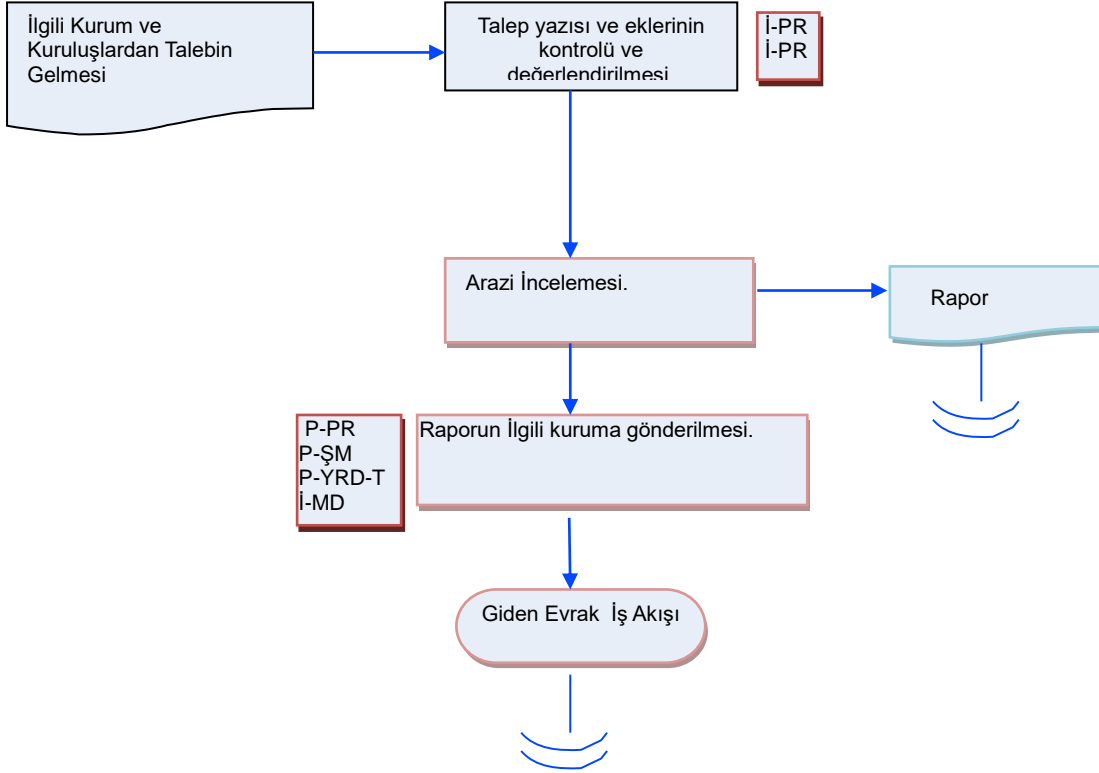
İlgili Kurum ve Kuruluşlardan Talebin Gelmesi

Talep yazısı ve eklerinin kontrolü ve değerlendirilmesi

İ-PR
İ-PR

Arazi İncelemesi.

Rapor

P-PR
P-ŞM
P-YRD-T
İ-MD

Raporun İlgili kuruma gönderilmesi.

Giden Evrak İş Akışı